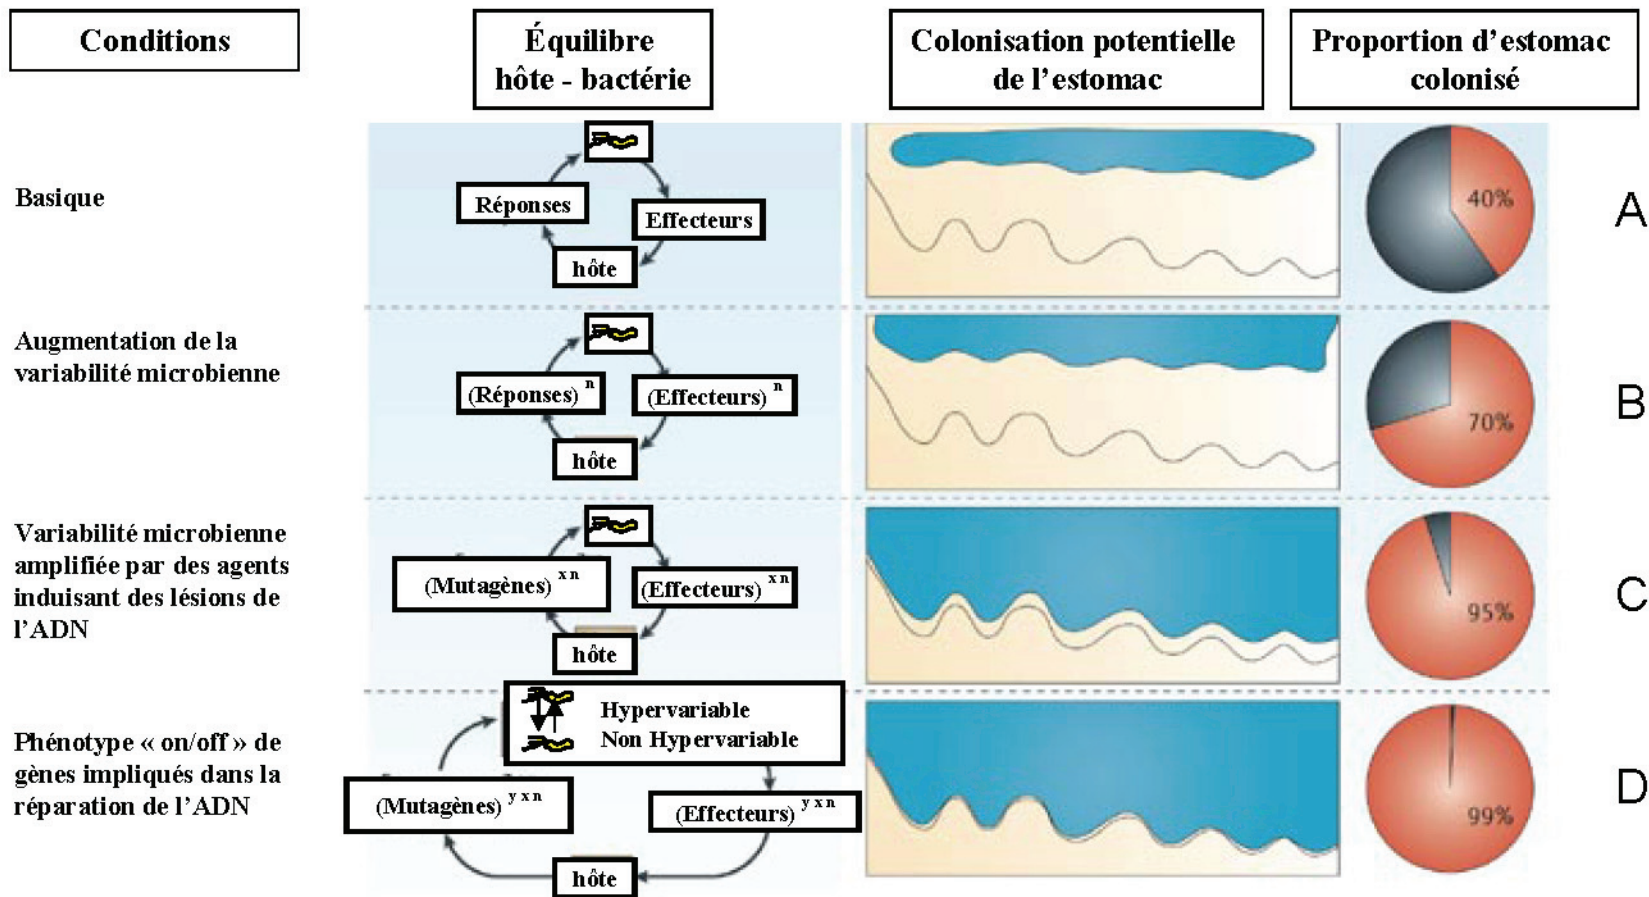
| Conditions | Équilibre hôte - bactérie | Colonisation potentielle de l'estomac | Proportion d'estomac colonisé | |
|---|---|---|---|---|
| Basique | Réponses, Effecteurs, hôte | | 40% | A |
| Augmentation de la variabilité microbienne | $(Réponses)^{n}$, $(Effecteurs)^{n}$, hôte | | 70% | B |
| Variabilité microbienne amplifiée par des agents induisant des lésions de l'ADN | $(Mutagènes)^{x\,n}$, $(Effecteurs)^{x\,n}$, hôte | | 95% | C |
| Phénotype « on/off » de gènes impliqués dans la réparation de l'ADN | Hypervariable, Non Hypervariable, $(Mutagènes)^{y\,x\,n}$, $(Effecteurs)^{y\,x\,n}$, hôte | | 99% | D |